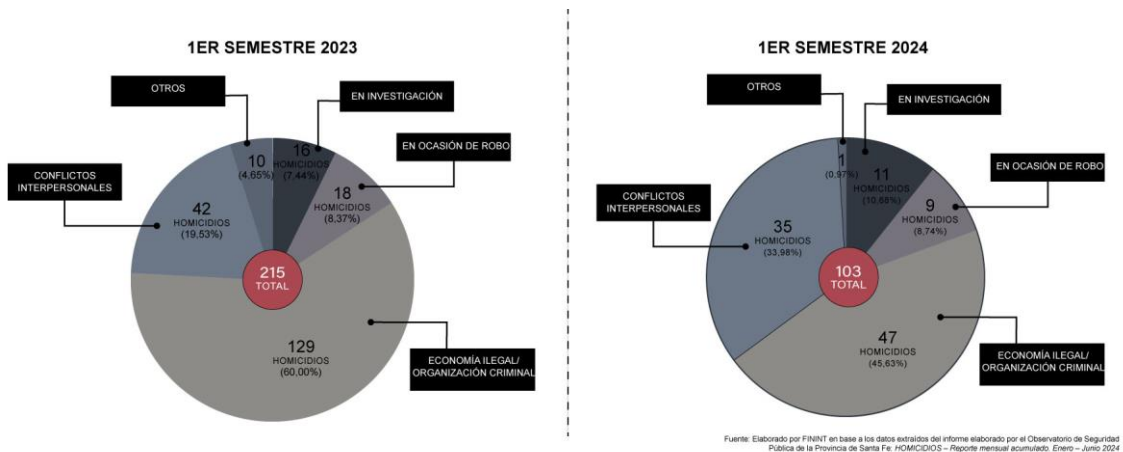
1ER SEMESTRE 2023

OTROS

EN INVESTIGACIÓN

EN OCASIÓN DE ROBO

CONFLICTOS INTERPERSONALES

10 (4,65%)

16 HOMICIDIOS (7,44%)

18 HOMICIDIOS (8,37%)

42 HOMICIDIOS (19,53%)

215 TOTAL

129 HOMICIDIOS (60,00%)

ECONOMÍA ILEGAL/ ORGANIZACIÓN CRIMINAL

1ER SEMESTRE 2024

OTROS

EN INVESTIGACIÓN

EN OCASIÓN DE ROBO

CONFLICTOS INTERPERSONALES

1 (0,97%)

11 HOMICIDIOS (10,68%)

9 HOMICIDIOS (8,74%)

35 HOMICIDIOS (33,98%)

103 TOTAL

47 HOMICIDIOS (45,63%)

ECONOMÍA ILEGAL/ ORGANIZACIÓN CRIMINAL

Fuente: Elaborado por FININT en base a los datos extraídos del informe elaborado por el Observatorio de Seguridad Pública de la Provincia de Santa Fe: HOMICIDIOS – Reporte mensual acumulado. Enero – Junio 2024